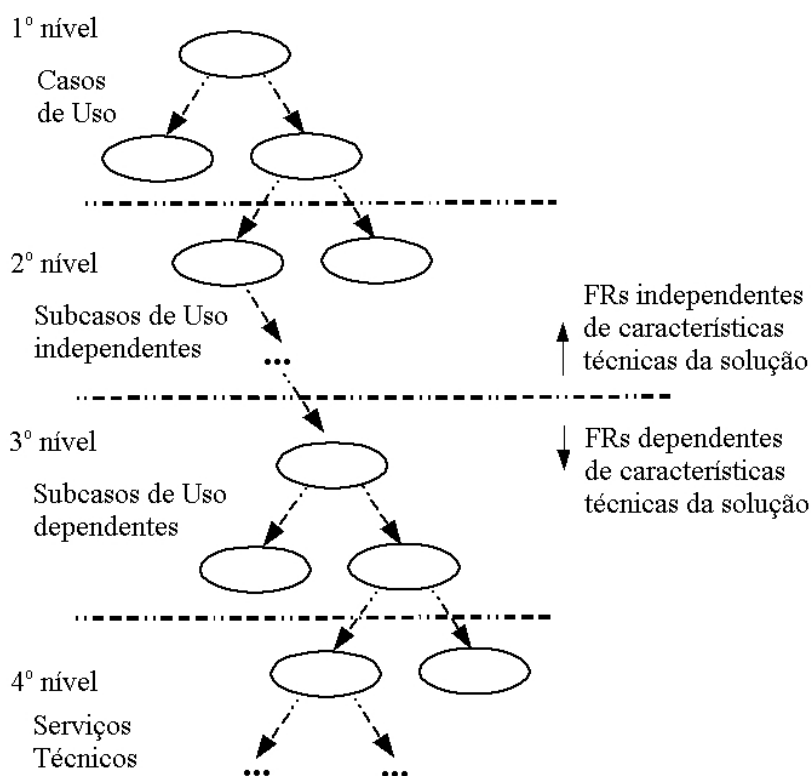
1° nível

Casos de Uso

2° nível

Subcasos de Uso independentes

...

FRs independentes de características técnicas da solução

3° nível

FRs dependentes de características técnicas da solução

Subcasos de Uso dependentes

4° nível

Serviços Técnicos

... ...